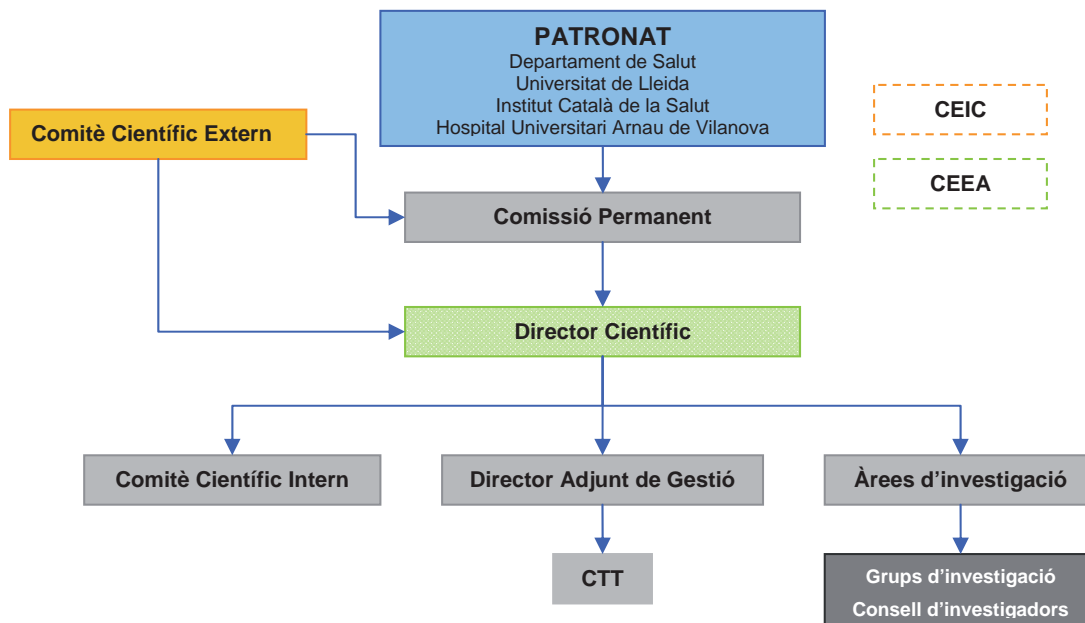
PATRONAT
Departament de Salut
Universitat de Lleida
Institut Català de la Salut
Hospital Universitari Arnau de Vilanova

CEIC

CEEA

Comitè Científic Extern

Comissió Permanent

Director Científic

Comitè Científic Intern

Director Adjunt de Gestió

Àrees d'investigació

CTT

Grups d'investigació
Consell d'investigadors